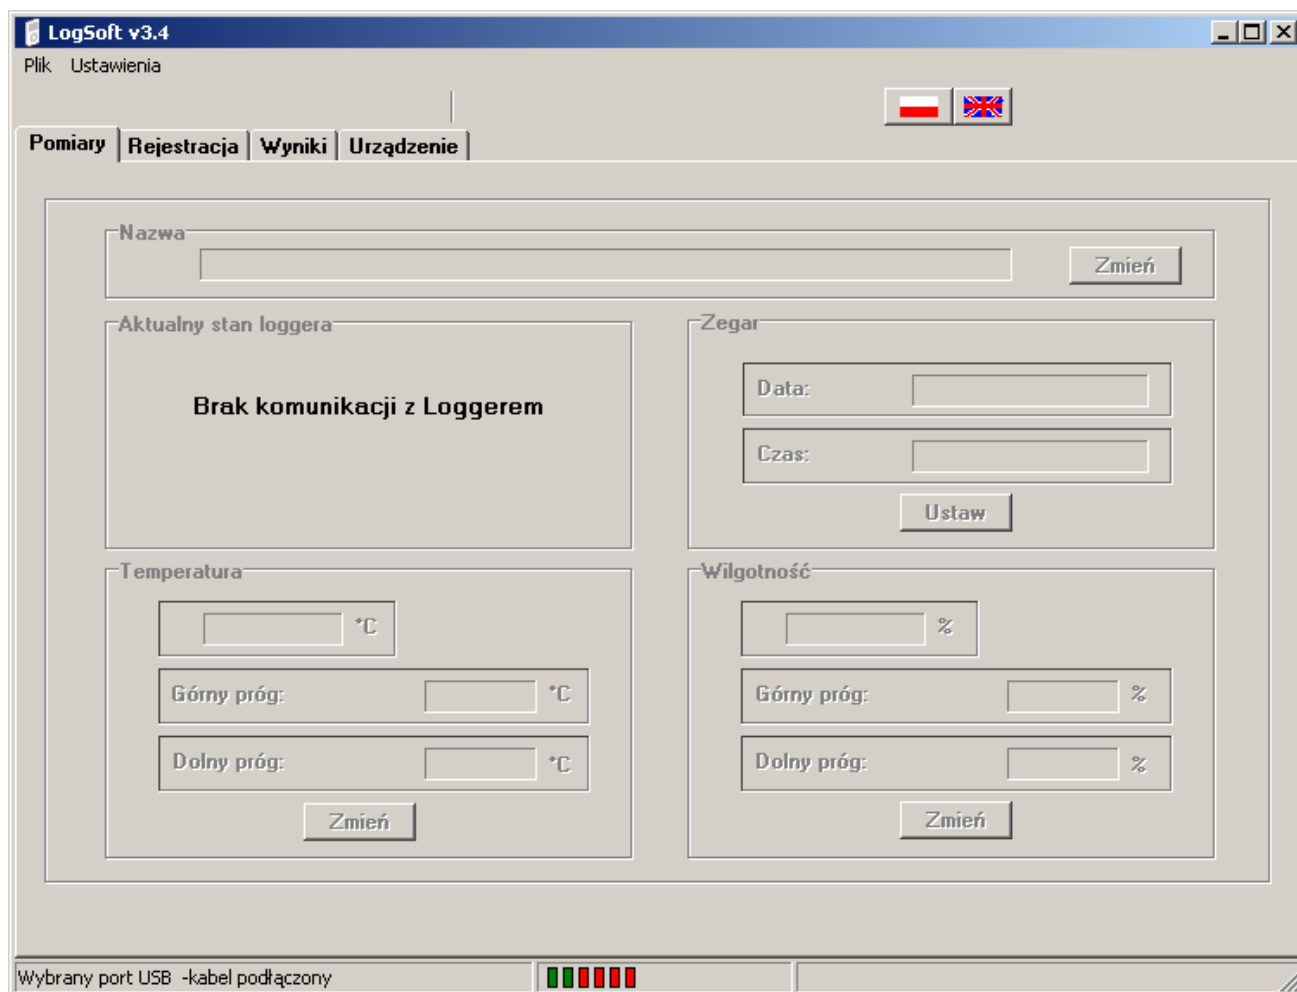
LogSoft v3.4

Plik Ustawienia

Pomiary | Rejestracja | Wyniki | Urządzenie

Nazwa

Zmień

Aktualny stan loggera

Brak komunikacji z Loggerem

Zegar

Data:

Czas:

Ustaw

Temperatura

°C

Górny próg: °C

Dolny próg: °C

Zmień

Wilgotność

%

Górny próg: %

Dolny próg: %

Zmień

Wybrany port USB -kabel podłączony